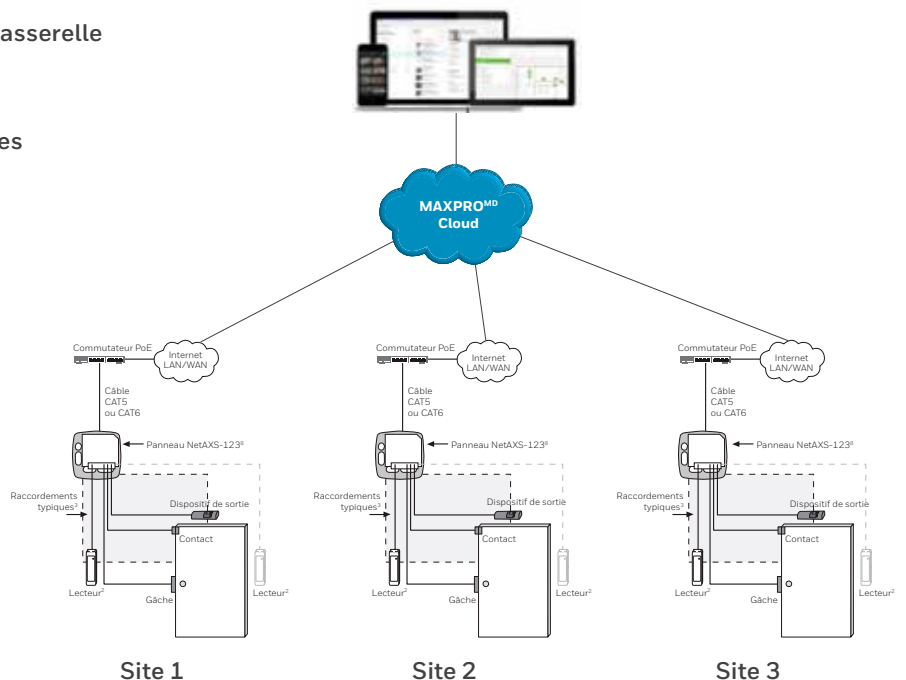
asserelle

es

MAXPRO$^{MD}$ Cloud

Commutateur PoE

Internet LAN/WAN

Câble CAT5 ou CAT6

Panneau NetAXS-123$^{8}$

Raccordements typiques$^{3}$

Dispositif de sortie

Contact

Lecteur$^{2}$

Gâche

Lecteur$^{2}$

Site 1

Commutateur PoE

Internet LAN/WAN

Câble CAT5 ou CAT6

Panneau NetAXS-123$^{8}$

Raccordements typiques$^{3}$

Dispositif de sortie

Contact

Lecteur$^{2}$

Gâche

Lecteur$^{2}$

Site 2

Commutateur PoE

Internet LAN/WAN

Câble CAT5 ou CAT6

Panneau NetAXS-123$^{8}$

Raccordements typiques$^{3}$

Dispositif de sortie

Contact

Lecteur$^{2}$

Gâche

Lecteur$^{2}$

Site 3